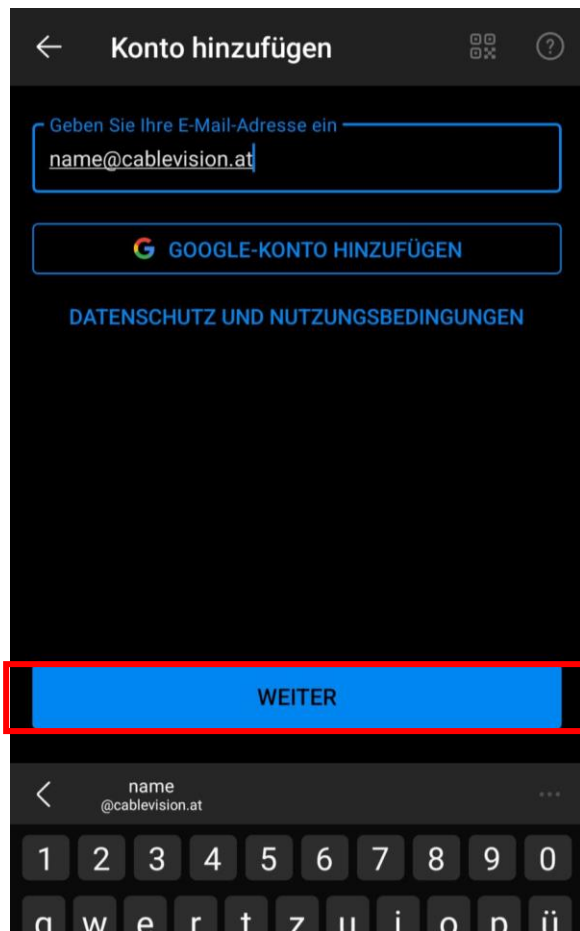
Konto hinzufügen

Geben Sie Ihre E-Mail-Adresse ein
name@cablevision.at

GOOGLE-KONTO HINZUFÜGEN

DATENSCHUTZ UND NUTZUNGSBEDINGUNGEN

WEITER

name
@cablevision.at

1 2 3 4 5 6 7 8 9 0

q w e r t z u i o p ü